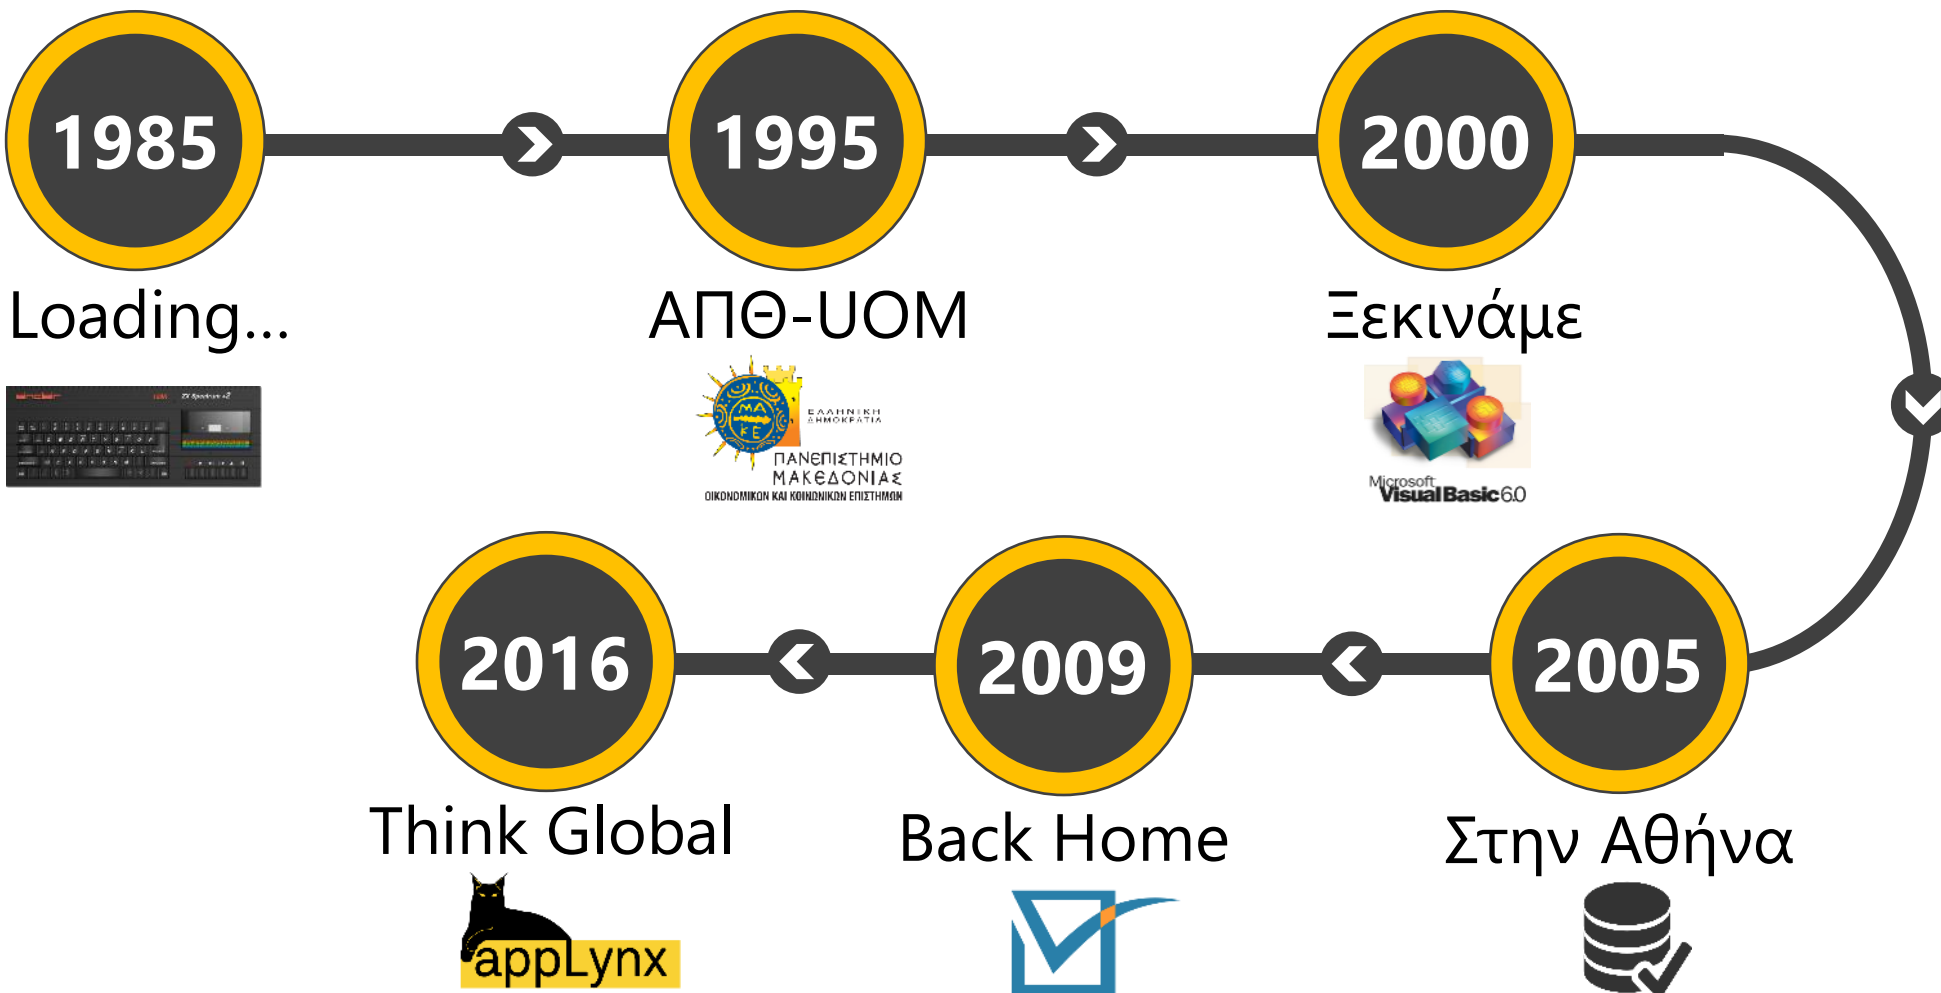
1985

Loading...

1995

ΑΠΘ-UOM

ΕΛΛΗΝΙΚΗ ΔΗΜΟΚΡΑΤΙΑ
ΠΑΝΕΠΙΣΤΗΜΙΟ ΜΑΚΕΔΟΝΙΑΣ
ΟΙΚΟΝΟΜΙΚΩΝ ΚΑΙ ΚΟΙΝΩΝΙΚΩΝ ΕΠΙΣΤΗΜΩΝ

2000

Ξεκινάμε

Microsoft Visual Basic 6.0

2005

Στην Αθήνα

2009

Back Home

2016

Think Global

appLynx